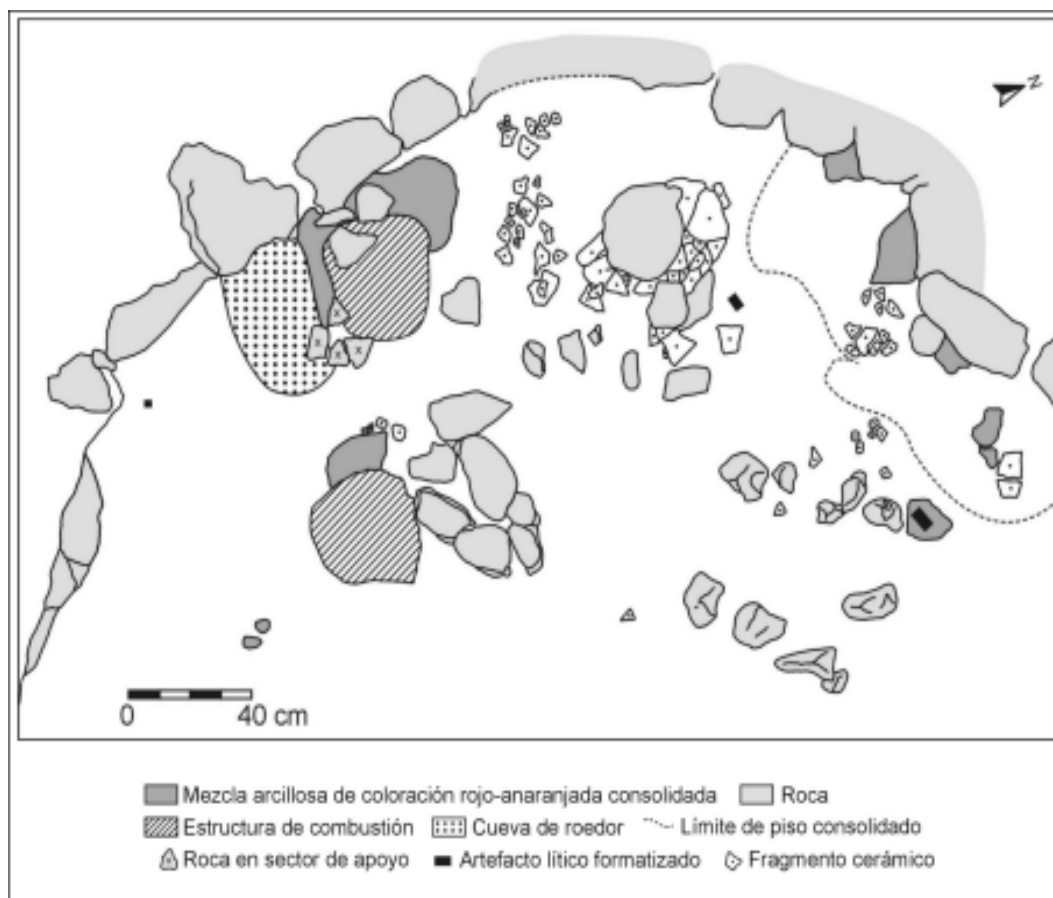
N

0 40 cm

Mezcla arcillosa de coloración rojo-anaranjada consolidada Roca
Estructura de combustión Cueva de roedor Límite de piso consolidado
Roca en sector de apoyo Artefacto lítico formatizado Fragmento cerámico